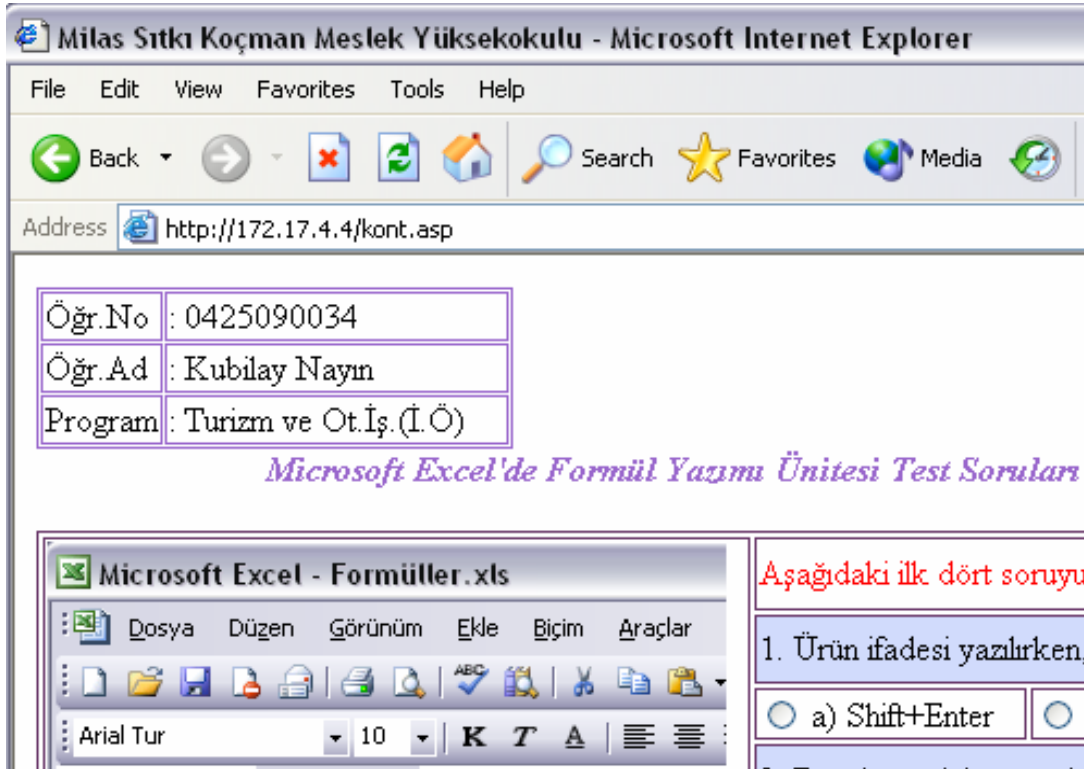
Milas Sıtkı Koçman Meslek Yüksekokulu - Microsoft Internet Explorer

File Edit View Favorites Tools Help

Back Search Favorites Media

Address http://172.17.4.4/kont.asp

| Öğr.No | : 0425090034 |
|---|---|
| Öğr.Ad | : Kubilay Nayın |
| Program | : Turizm ve Ot.İş.(İ.Ö) |

Microsoft Excel'de Formül Yazımı Ünitesi Test Soruları

Microsoft Excel - Formüller.xls

Dosya Düzen Görünüm Ekle Biçim Araçlar

Arial Tur 10 K T A

Aşağıdaki ilk dört soruyu

1. Ürün ifadesi yazılırken,

a) Shift+Enter